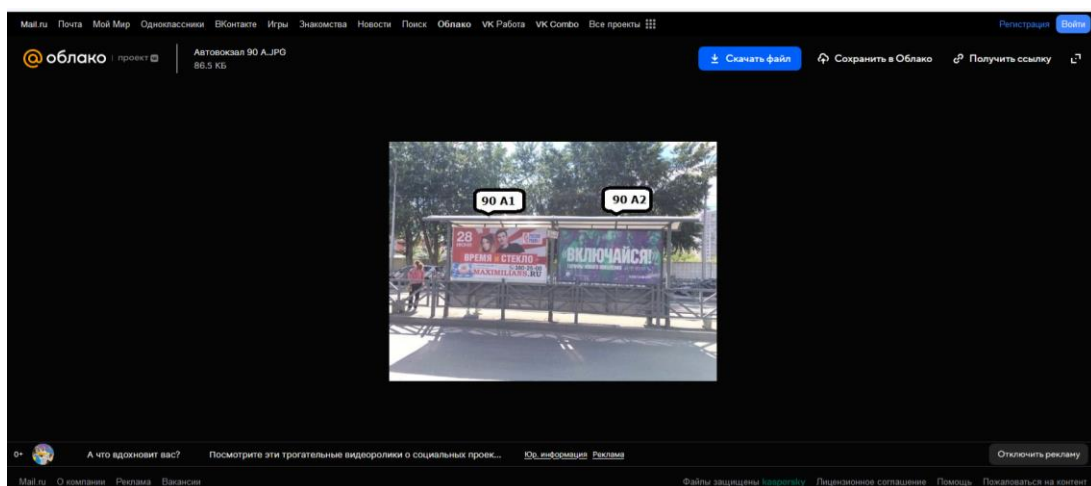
Mail.ru Почта Мой Мир Одноклассники ВКонтакте Игры Знакомства Новости Поиск Облако VK Работа VK Combo Все проекты

Регистрация Войти

облако | проект

Автовокзал 90 А.JPG
86.5 КБ

Скачать файл Сохранить в Облако Получить ссылку

90 A1 90 A2

28 ВРЕМЯ и СТЕКЛО MAXIMILIANS.RU

ВКЛЮЧАЙСЯ!

0+ А что вдохновит вас? Посмотрите эти трогательные видеоролики о социальных проек... Юр. информация Реклама

Отключить рекламу

Mail.ru О компании Реклама Вакансии

Файлы защищены kaspersky Лицензионное соглашение Помощь Пожаловаться на контент